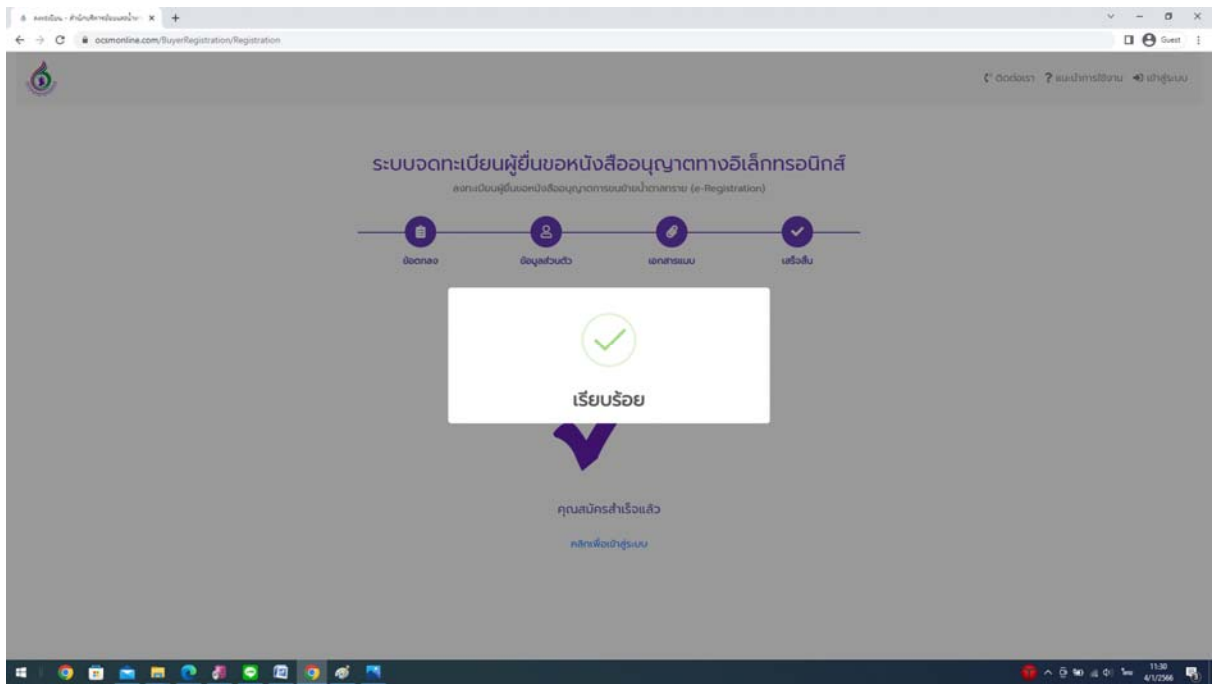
ลงทะเบียน - สำนักบริหารเงินนอกงบ... ×  +

ocsmonline.com/BuyerRegistration/Registration

Guest

ติดต่อเรา ? แนะนำการใช้งาน เข้าสู่ระบบ

ระบบจดทะเบียนผู้ยื่นขอหนังสืออนุญาตทางอิเล็กทรอนิกส์

ลงทะเบียนผู้ยื่นขอหนังสืออนุญาตการขนย้ายน้ำตาลทราย (e-Registration)

ข้อตกลง

ข้อมูลส่วนตัว

เอกสารแนบ

เสร็จสิ้น

เรียบร้อย

คุณสมัครสำเร็จแล้ว

คลิกเพื่อเข้าสู่ระบบ

11:30
4/1/2566